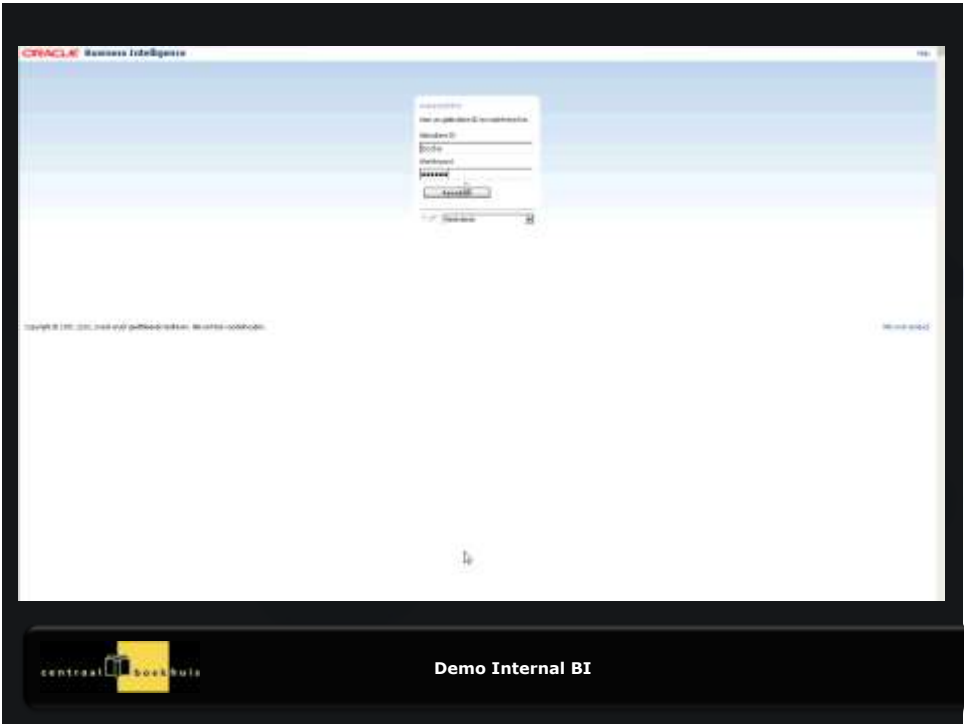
ORACLE Business Intelligence

Help

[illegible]

Gebruikers-ID

Wachtwoord

••••••••

Aanmelden

Nederlands

Copyright © 1997, 2010, Oracle en/of gelieerde bedrijven. Alle rechten voorbehouden.

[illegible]

centraal boekhuis

Demo Internal BI